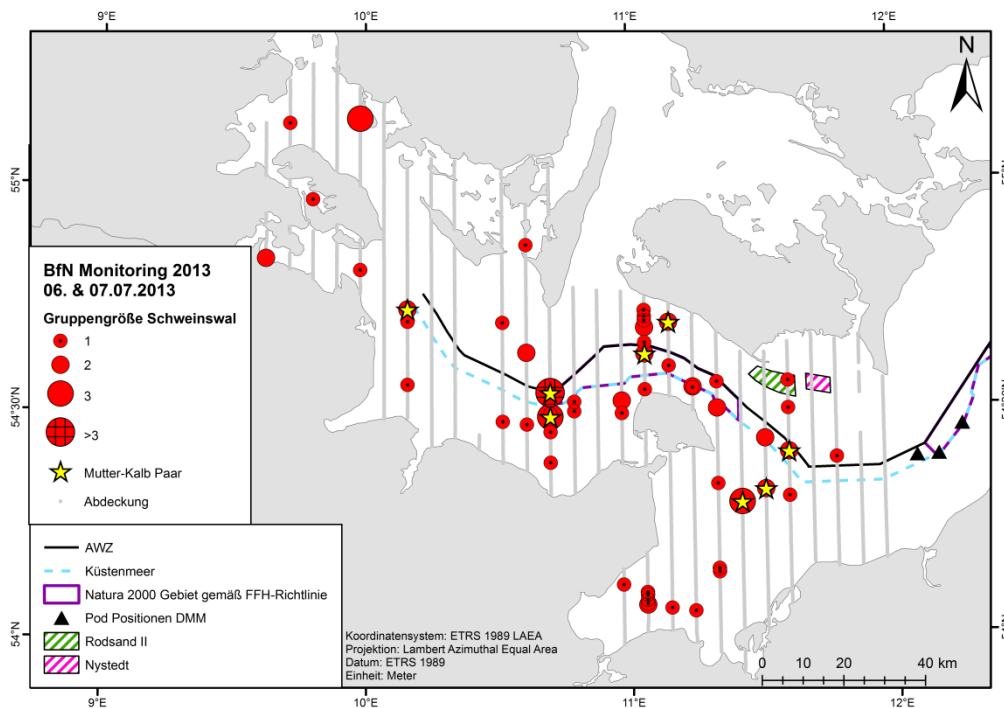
9°E
10°E
11°E
12°E
N
55°N
54°30'N
54°N
55°N
54°30'N
54°N

BfN Monitoring 2013
06. & 07.07.2013

Gruppengröße Schweinswal
1
2
3
>3
Mutter-Kalb Paar
Abdeckung

AWZ
Küstenmeer
Natura 2000 Gebiet gemäß FFH-Richtlinie
Pod Positionen DMM
Rodsand II
Nystedt

Koordinatensystem: ETRS 1989 LAEA
Projektion: Lambert Azimuthal Equal Area
Datum: ETRS 1989
Einheit: Meter

0 10 20 40 km

9°E
10°E
11°E
12°E